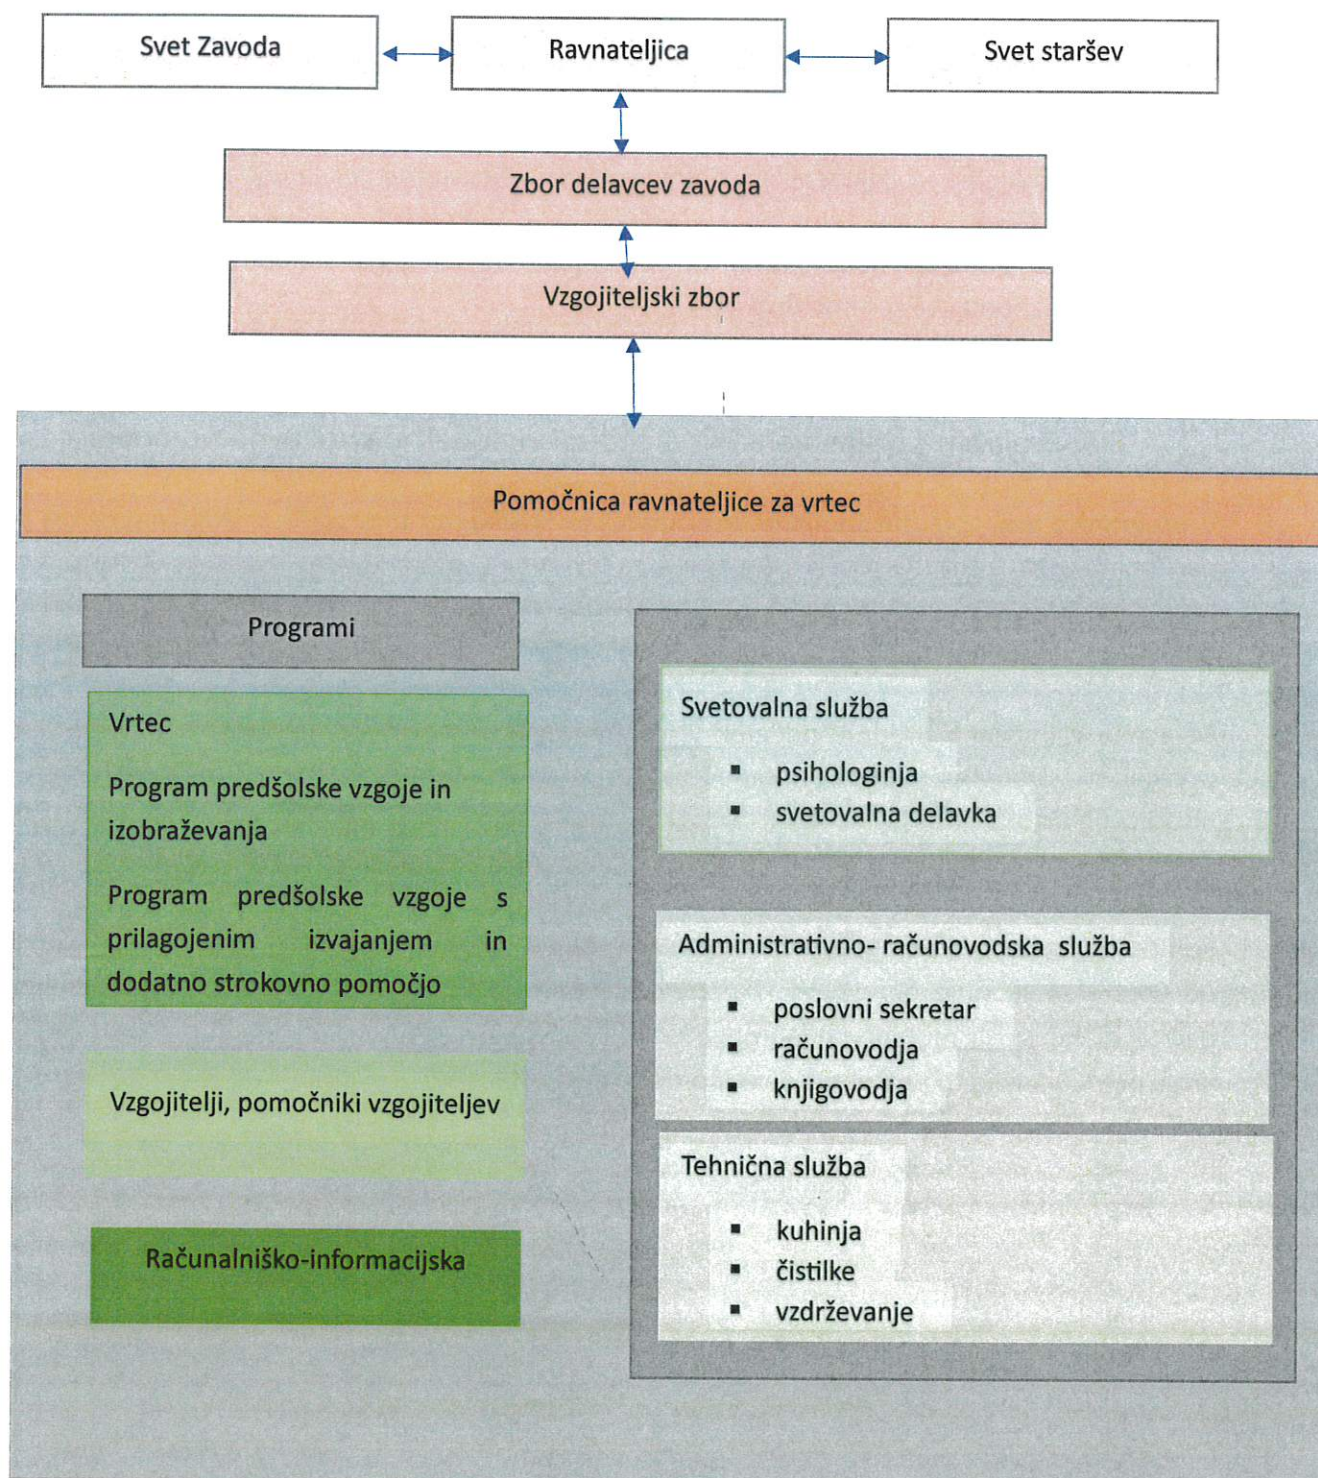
Svet Zavoda

Ravnateljica

Svet staršev

Zbor delavcev zavoda

Vzgojiteljski zbor

Pomočnica ravnateljice za vrtec

Programi

Vrtec

Program predšolske vzgoje in izobraževanja

Program predšolske vzgoje s prilagojenim izvajanjem in dodatno strokovno pomočjo

Vzgojitelji, pomočniki vzgojiteljev

Računalniško-informacijska

Svetovalna služba

- psihologinja
- svetovalna delavka

Administrativno- računovodska služba

- poslovni sekretar
- računovodja
- knjigovodja

Tehnična služba

- kuhinja
- čistilke
- vzdrževanje